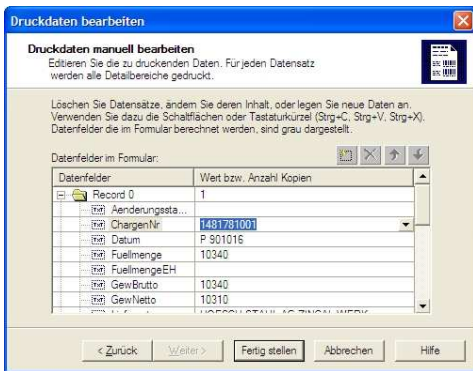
Druckdaten bearbeiten

Druckdaten manuell bearbeiten
Editieren Sie die zu druckenden Daten. Für jeden Datensatz werden alle Detailbereiche gedruckt.

Löschen Sie Datensätze, ändern Sie deren Inhalt, oder legen Sie neue Daten an. Verwenden Sie dazu die Schaltflächen oder Tastaturkürzel (Strg+C, Strg+V, Strg+X). Datenfelder die im Formular berechnet werden, sind grau dargestellt.

Datenfelder im Formular:

| Datenfelder | Wert bzw. Anzahl Kopien |
|---|---|
| Record 0 | 1 |
| Aenderungssta... | |
| ChargenNr | 1481781001 |
| Datum | P 901016 |
| Fuellmenge | 10340 |
| FuellmengeEH | |
| GewBrutto | 10340 |
| GewNetto | 10310 |
| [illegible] | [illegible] |

< Zurück | Weiter > | Fertig stellen | Abbrechen | Hilfe